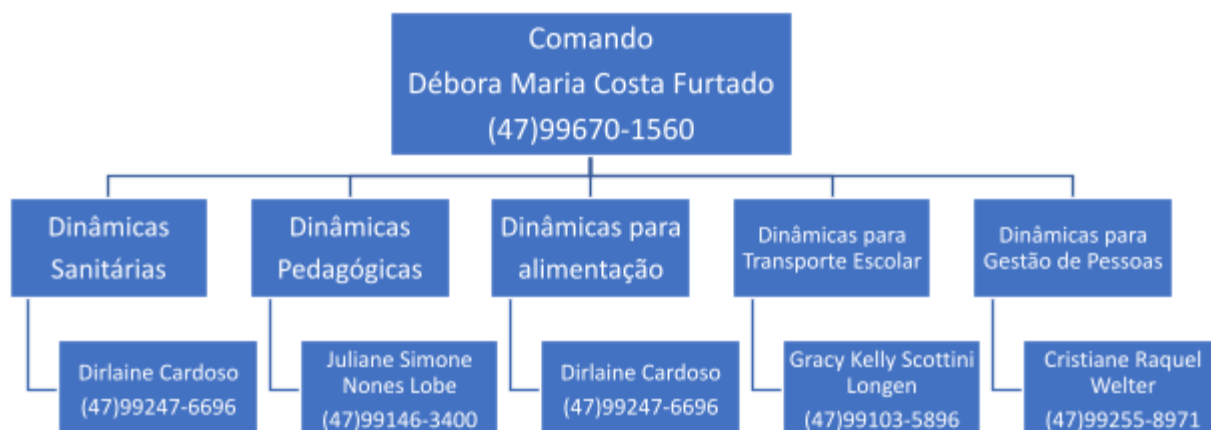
Comando
Débora Maria Costa Furtado
(47)99670-1560

Dinâmicas Sanitárias

Dirlaine Cardoso
(47)99247-6696

Dinâmicas Pedagógicas

Juliane Simone Nones Lobe
(47)99146-3400

Dinâmicas para alimentação

Dirlaine Cardoso
(47)99247-6696

Dinâmicas para Transporte Escolar

Gracy Kelly Scottini Longen
(47)99103-5896

Dinâmicas para Gestão de Pessoas

Cristiane Raquel Welter
(47)99255-8971